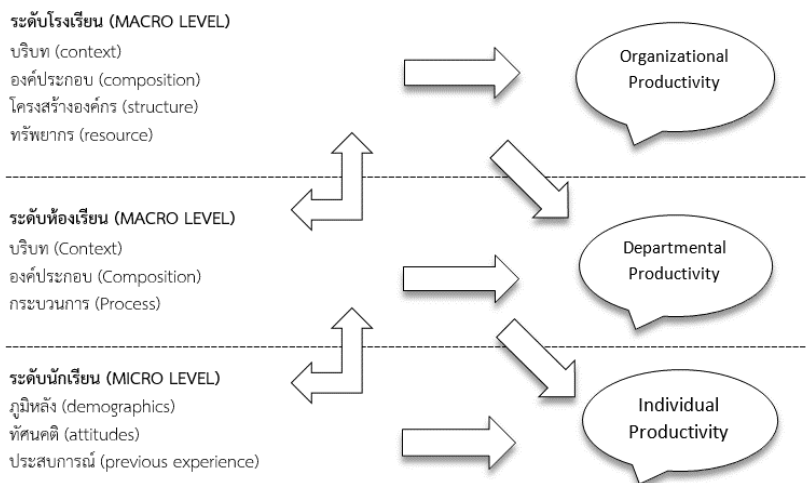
ระดับโรงเรียน (MACRO LEVEL)
บริบท (context)
องค์ประกอบ (composition)
โครงสร้างองค์กร (structure)
ทรัพยากร (resource)

Organizational Productivity

ระดับห้องเรียน (MACRO LEVEL)
บริบท (Context)
องค์ประกอบ (Composition)
กระบวนการ (Process)

Departmental Productivity

ระดับนักเรียน (MICRO LEVEL)
ภูมิหลัง (demographics)
ทัศนคติ (attitudes)
ประสบการณ์ (previous experience)

Individual Productivity